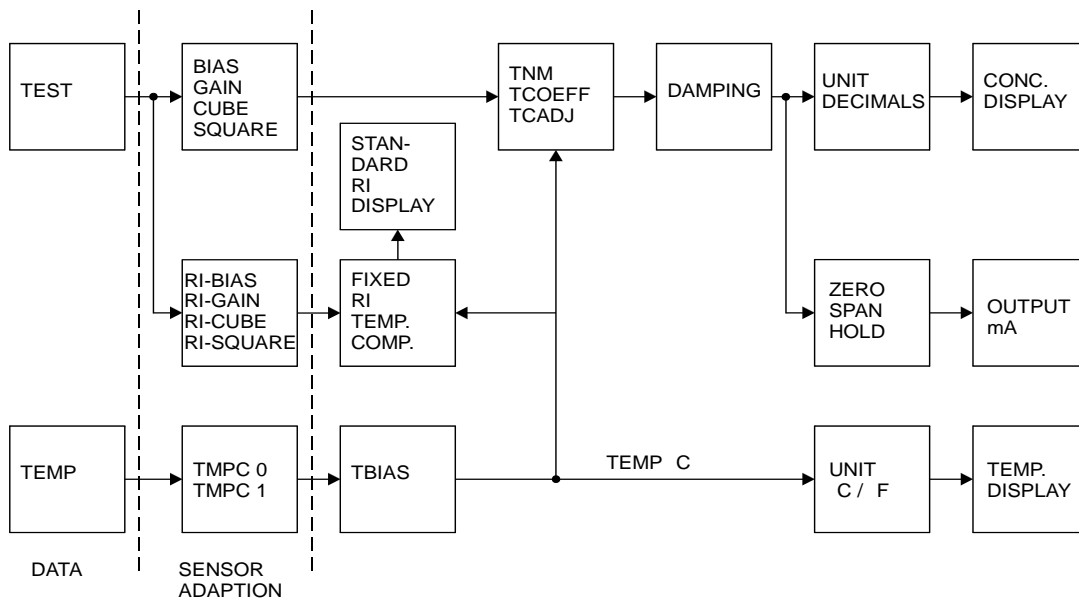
TEST

BIAS
GAIN
CUBE
SQUARE

TNM
TCOEFF
TCADJ

DAMPING

UNIT
DECIMALS

CONC.
DISPLAY

STAN-
DARD
RI
DISPLAY

RI-BIAS
RI-GAIN
RI-CUBE
RI-SQUARE

FIXED
RI
TEMP.
COMP.

ZERO
SPAN
HOLD

OUTPUT
mA

TEMP

TMPC 0
TMPC 1

TBIAS

TEMP C

UNIT
C / F

TEMP.
DISPLAY

DATA

SENSOR
ADAPTION